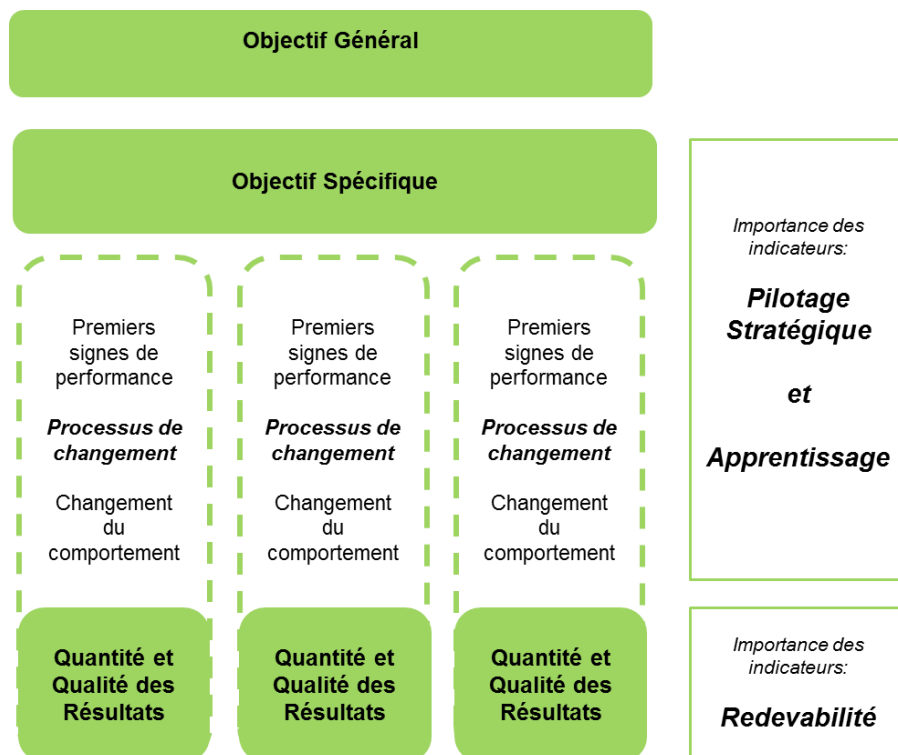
Objectif Général

Objectif Spécifique

Premiers signes de performance

*Processus de changement*

Changement du comportement

Quantité et Qualité des Résultats

Premiers signes de performance

*Processus de changement*

Changement du comportement

Quantité et Qualité des Résultats

Premiers signes de performance

*Processus de changement*

Changement du comportement

Quantité et Qualité des Résultats

*Importance des indicateurs:*

***Pilotage Stratégique***

***et***

***Apprentissage***

*Importance des indicateurs:*

***Redevabilité***